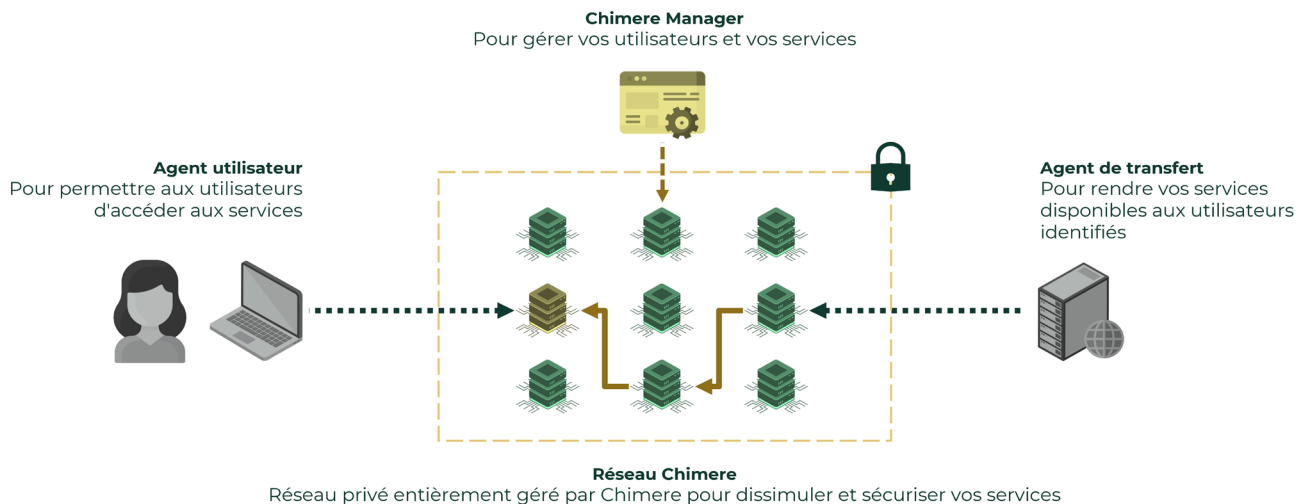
**Chimere Manager**
Pour gérer vos utilisateurs et vos services

**Agent utilisateur**
Pour permettre aux utilisateurs d'accéder aux services

**Agent de transfert**
Pour rendre vos services disponibles aux utilisateurs identifiés

**Réseau Chimere**
Réseau privé entièrement géré par Chimere pour dissimuler et sécuriser vos services